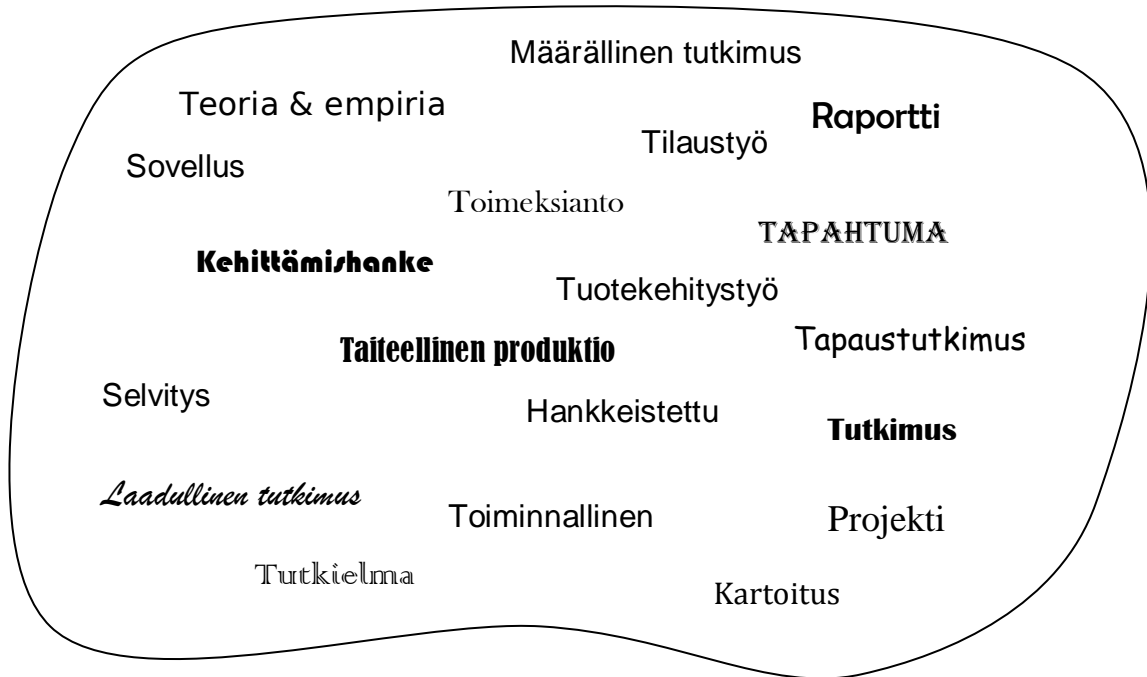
Määrällinen tutkimus

Teoria & empiria

Raportti

Tilaustyö

Sovellus

Toimeksianto

TAPAHTUMA

Kehittämishanke

Tuotekehitystyö

Taiteellinen produktio

Tapaustutkimus

Selvitys

Hankkeistettu

Tutkimus

Laadullinen tutkimus

Toiminnallinen

Projekti

Tutkielma

Kartoitus